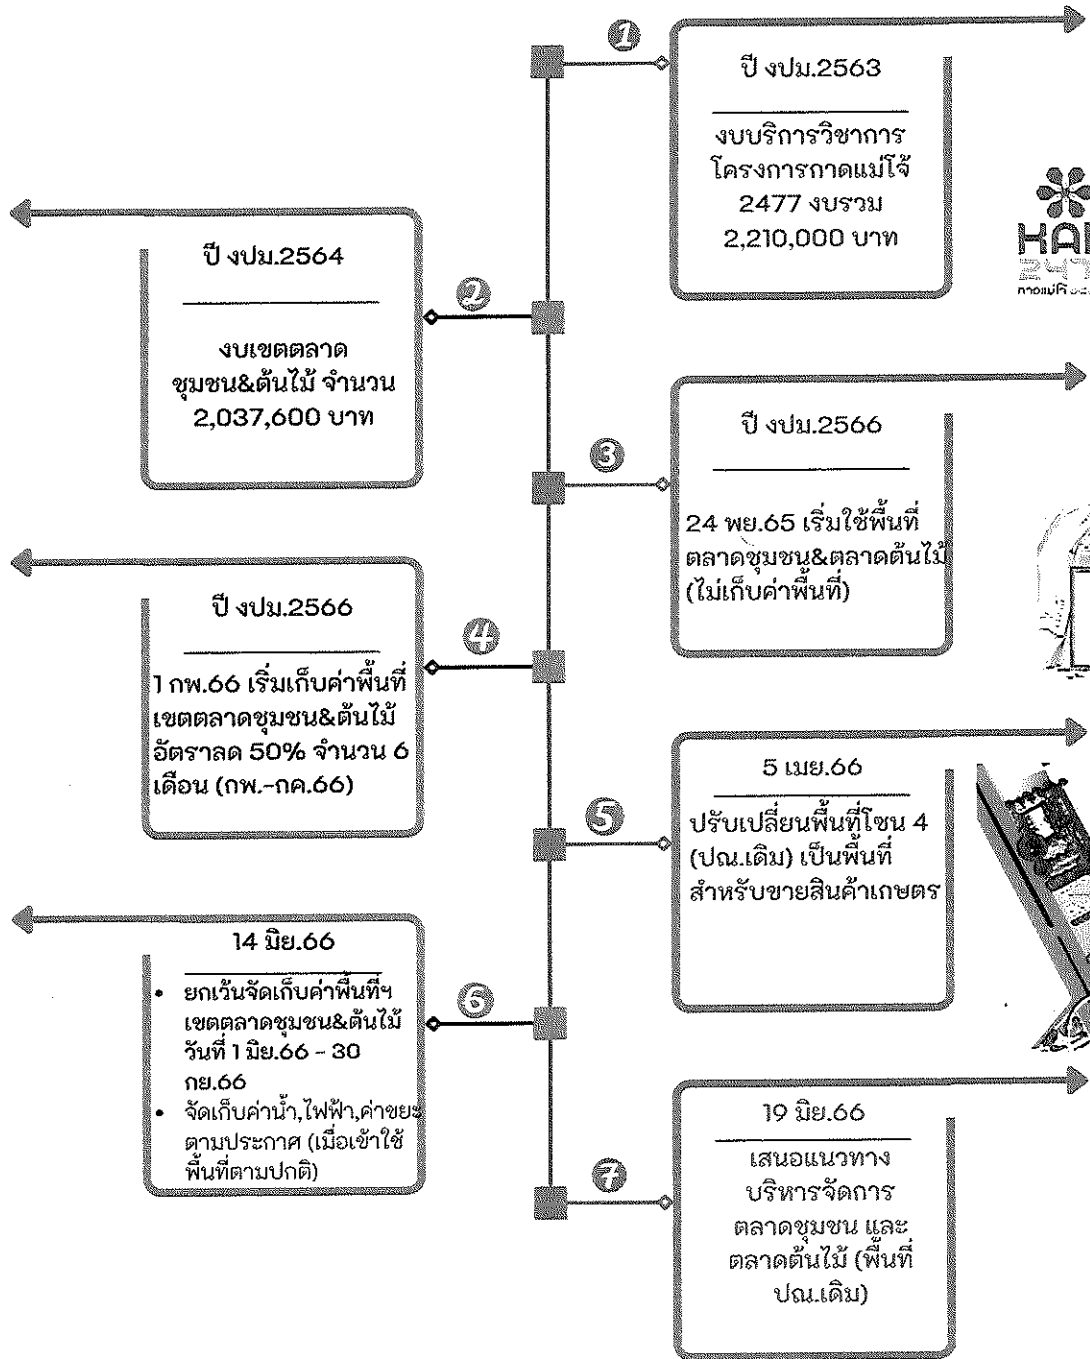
1

ปี งปม.2563

งบบริการวิชาการ โครงการกาดแม่โจ้ 2477 งบรวม 2,210,000 บาท

KA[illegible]
247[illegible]
กาดแม่โจ้ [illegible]

2

ปี งปม.2564

งบเขตตลาด ชุมชน&ต้นไม้ จำนวน 2,037,600 บาท

3

ปี งปม.2566

24 พย.65 เริ่มใช้พื้นที่ ตลาดชุมชน&ตลาดต้นไม้ (ไม่เก็บค่าพื้นที่)

4

ปี งปม.2566

1 กพ.66 เริ่มเก็บค่าพื้นที่ เขตตลาดชุมชน&ต้นไม้ อัตราลด 50% จำนวน 6 เดือน (กพ.-กค.66)

5

5 เมย.66

ปรับเปลี่ยนพื้นที่โซน 4 (ปณ.เดิม) เป็นพื้นที่ สำหรับขายสินค้าเกษตร

6

14 มิย.66

• ยกเว้นจัดเก็บค่าพื้นที่ฯ เขตตลาดชุมชน&ต้นไม้ วันที่ 1 มิย.66 - 30 กย.66
• จัดเก็บค่าน้ำ,ไฟฟ้า,ค่าขยะ ตามประกาศ (เมื่อเข้าใช้ พื้นที่ตามปกติ)

7

19 มิย.66

เสนอแนวทาง บริหารจัดการ ตลาดชุมชน และ ตลาดต้นไม้ (พื้นที่ ปณ.เดิม)